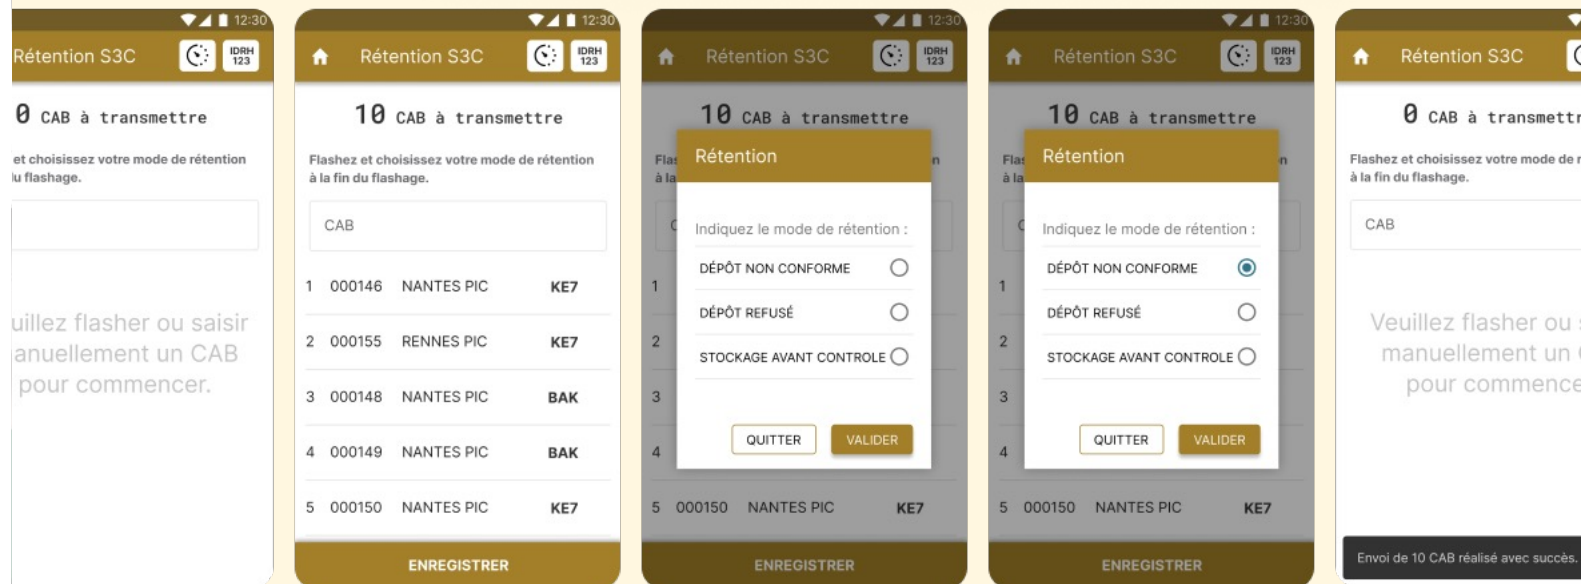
12:30
Rétention S3C
IDRH 123
0 CAB à transmettre
et choisissez votre mode de rétention lu flashage.
uillez flasher ou saisir anuellement un CAB pour commencer.

12:30
Rétention S3C
IDRH 123
10 CAB à transmettre
Flashez et choisissez votre mode de rétention à la fin du flashage.
CAB
1 000146 NANTES PIC KE7
2 000155 RENNES PIC KE7
3 000148 NANTES PIC BAK
4 000149 NANTES PIC BAK
5 000150 NANTES PIC KE7
ENREGISTRER

12:30
Rétention S3C
IDRH 123
10 CAB à transmettre
Flas à la
1
2
3
4
Rétention
Indiquez le mode de rétention :
DÉPÔT NON CONFORME
DÉPÔT REFUSÉ
STOCKAGE AVANT CONTROLE
QUITTER
VALIDER
5 000150 NANTES PIC KE7
ENREGISTRER

12:30
Rétention S3C
IDRH 123
10 CAB à transmettre
Flas à la
1
2
3
4
Rétention
Indiquez le mode de rétention :
DÉPÔT NON CONFORME
DÉPÔT REFUSÉ
STOCKAGE AVANT CONTROLE
QUITTER
VALIDER
5 000150 NANTES PIC KE7
ENREGISTRER

Rétention S3C
0 CAB à transmett
Flashez et choisissez votre mode de r à la fin du flashage.
CAB
Veuillez flasher ou manuellement un pour commence
Envoi de 10 CAB réalisé avec succès.